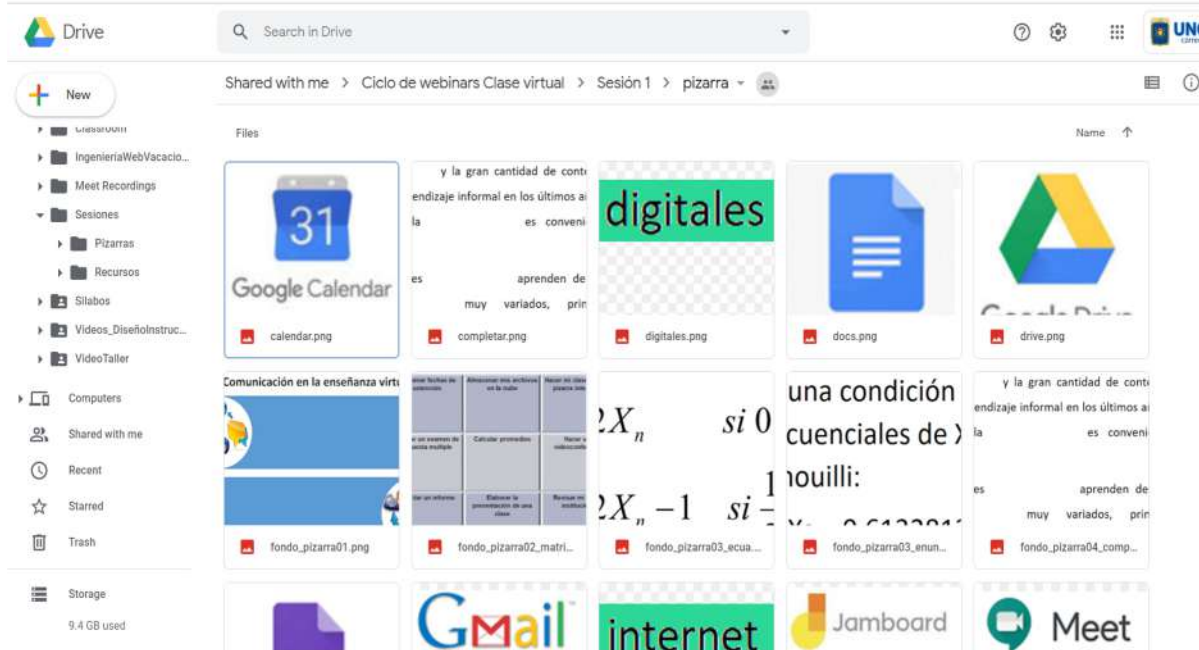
Drive

Search in Drive

UN

New

Classroom

IngenieriaWebVacacio...

Meet Recordings

Sesiones

Pizarras

Recursos

Silabos

Videos_DiseñoInstruc...

VideoTaller

Computers

Shared with me

Recent

Starred

Trash

Storage

9.4 GB used

Shared with me > Ciclo de webinars Clase virtual > Sesión 1 > pizarra

Files

Name

31
Google Calendar

calendar.png

y la gran cantidad de cont
endizaje informal en los últimos a
la es conveni
es aprenden de
muy variados, prin

completar.png

digitales

digitales.png

docs.png

Google Drive

drive.png

Comunicación en la enseñanza virtu

fondo_pizarra01.png

Almacenar mis archivos en la nube

Calcular promedios

Elaborar la presentación de una clase

fondo_pizarra02_matri...

$2X_n \quad si\ 0$
$2X_n - 1 \quad si\ \frac{1}{}$

fondo_pizarra03_ecua...

una condición
cuenciales de X
nouilli:

fondo_pizarra03_enun...

y la gran cantidad de cont
endizaje informal en los últimos a
la es conveni
es aprenden de
muy variados, prin

fondo_pizarra04_comp...

Gmail

internet

Jamboard

Meet